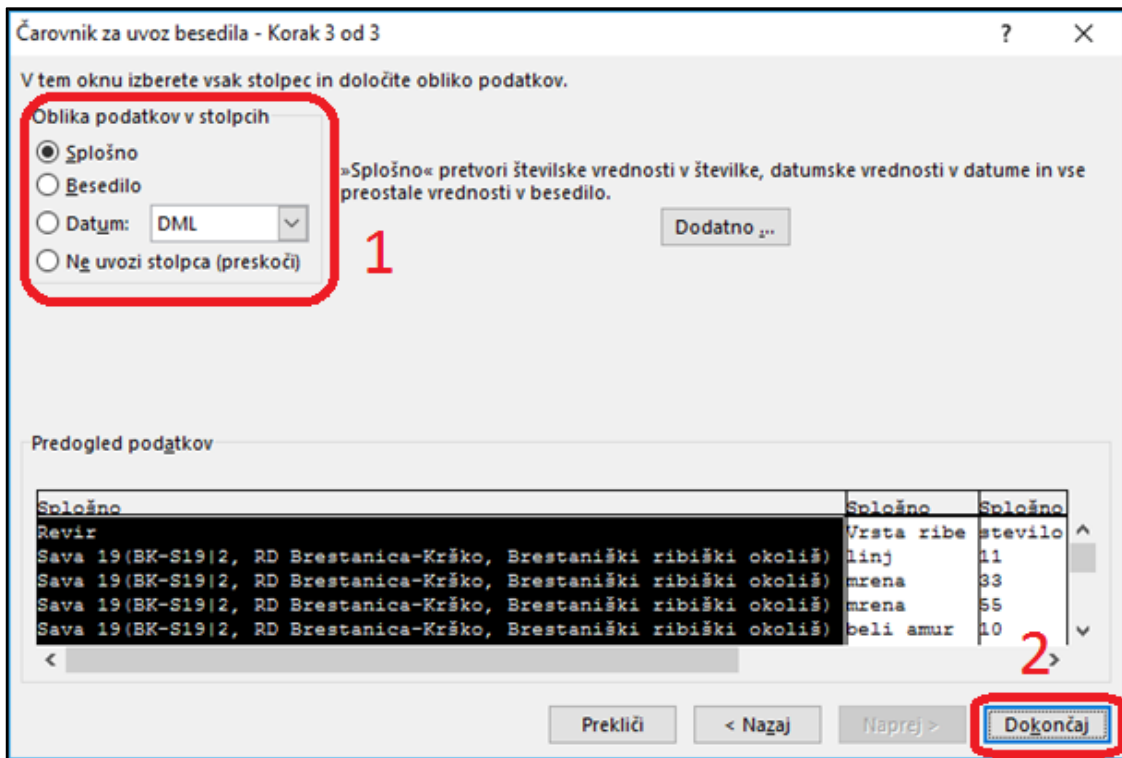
Čarovnik za uvoz besedila - Korak 3 od 3

?

V tem oknu izberete vsak stolpec in določite obliko podatkov.

Oblika podatkov v stolpcih

Splošno

Besedilo

Datum: DML

Ne uvozi stolpca (preskoči)

1

»Splošno« pretvori številske vrednosti v številke, datumske vrednosti v datume in vse preostale vrednosti v besedilo.

Dodatno ...

Predogled podatkov

| Splošno | Splošno | Splošno |
|---|---|---|
| Revir | Vrsta ribe | stevilo |
| Sava 19(BK-S19\|2, RD Brestanica-Krško, Brestaniški ribiški okoliš) | linj | 11 |
| Sava 19(BK-S19\|2, RD Brestanica-Krško, Brestaniški ribiški okoliš) | mrena | 33 |
| Sava 19(BK-S19\|2, RD Brestanica-Krško, Brestaniški ribiški okoliš) | mrena | 55 |
| Sava 19(BK-S19\|2, RD Brestanica-Krško, Brestaniški ribiški okoliš) | beli amur | 10 |

2

Prekliči

< Nazaj

Naprej >

Dokončaj